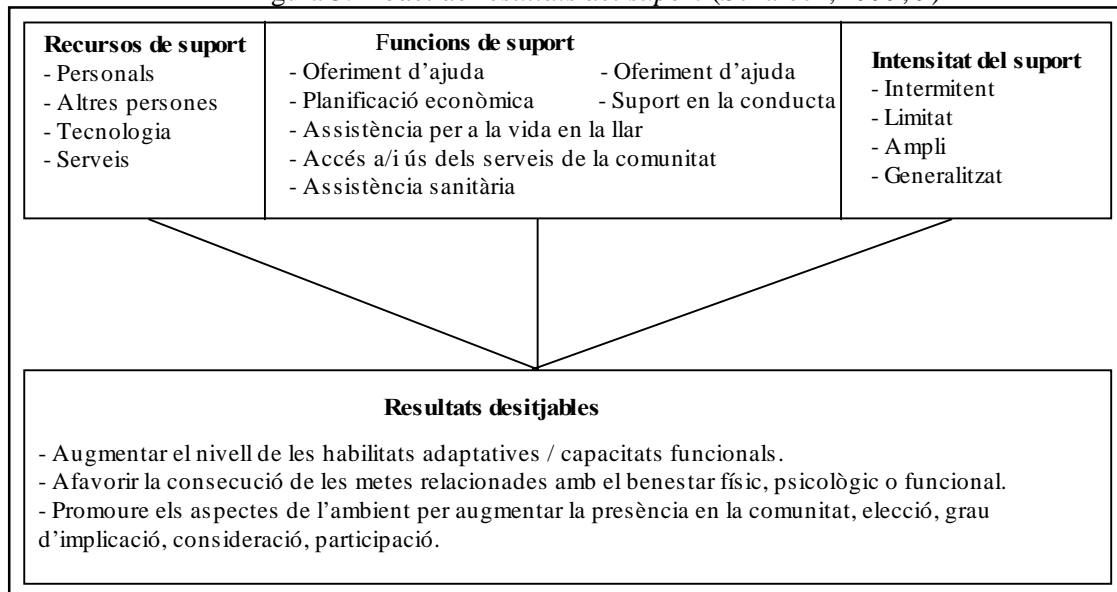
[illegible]

**Recursos de suport**
- Personals
- Altres persones
- Tecnologia
- Serveis

**Funcions de suport**
- Oferiment d'ajuda
- Oferiment d'ajuda
- Planificació econòmica
- Suport en la conducta
- Assistència per a la vida en la llar
- Accés a/i ús dels serveis de la comunitat
- Assistència sanitària

**Intensitat del suport**
- Intermitent
- Limitat
- Ampli
- Generalitzat

**Resultats desitjables**

- Augmentar el nivell de les habilitats adaptatives / capacitats funcionals.
- Afavorir la consecució de les metes relacionades amb el benestar físic, psicològic o funcional.
- Promoure els aspectes de l'ambient per augmentar la presència en la comunitat, elecció, grau d'implicació, consideració, participació.